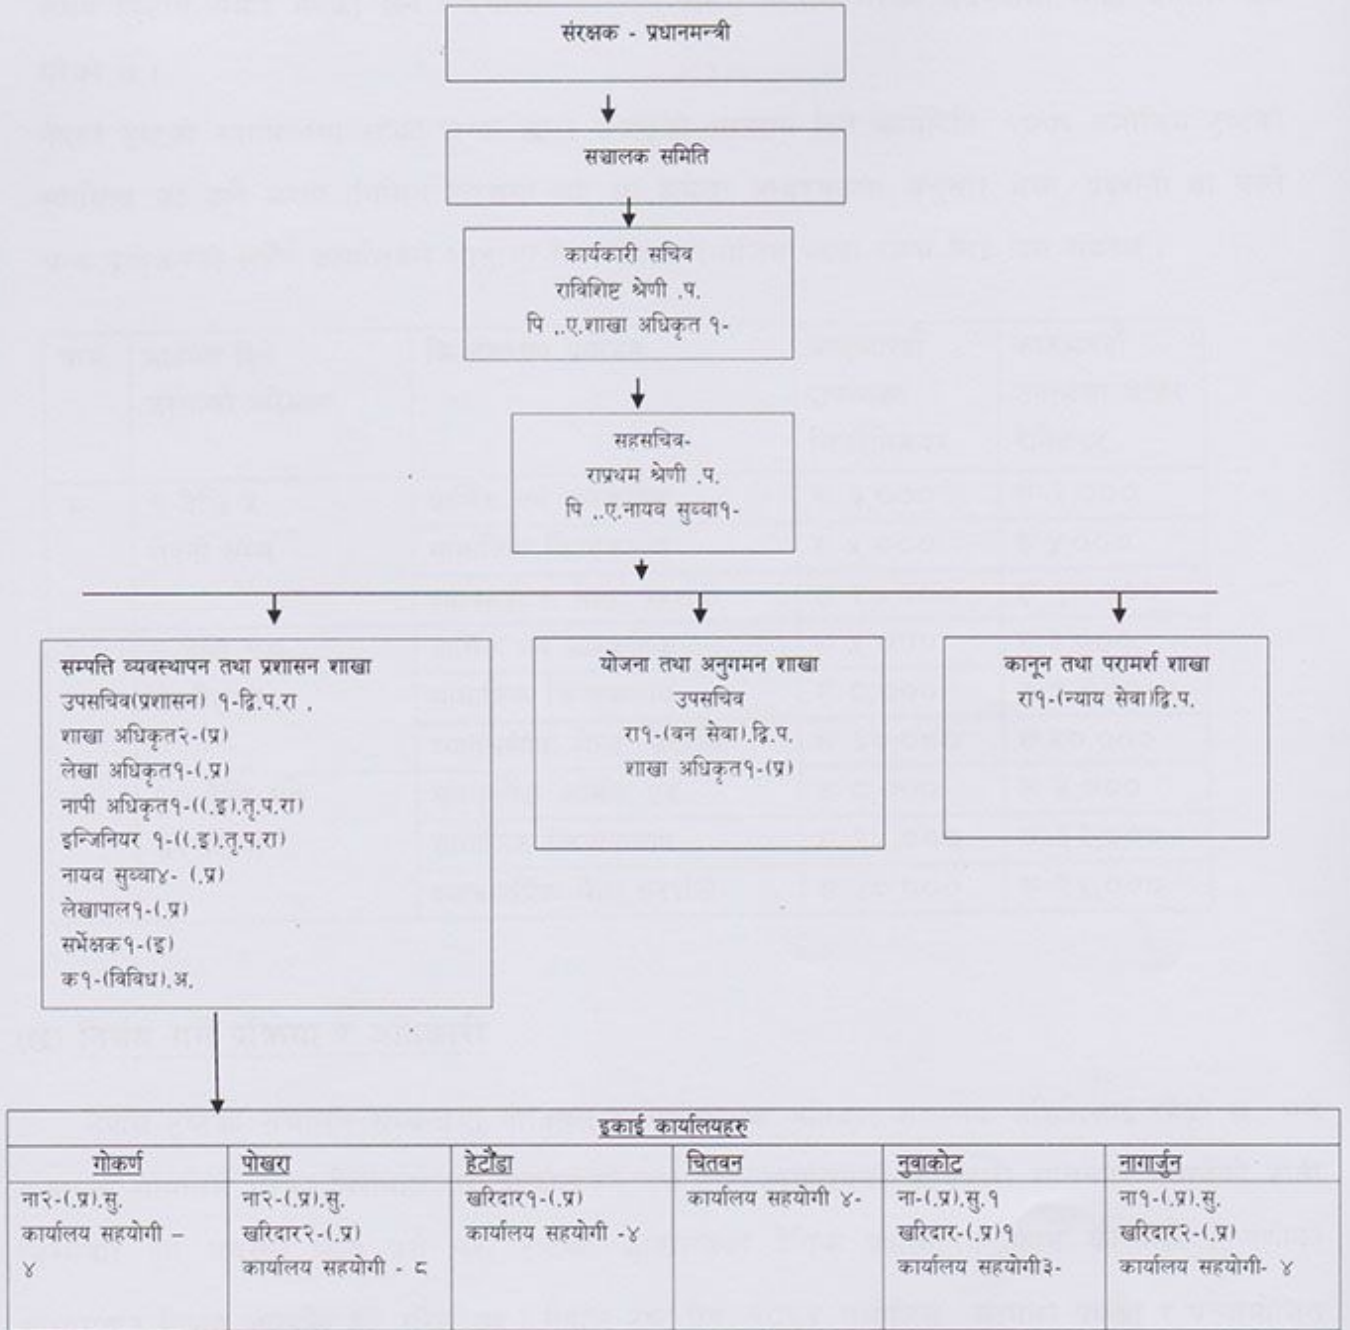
संरक्षक - प्रधानमन्त्री

सञ्चालक समिति

कार्यकारी सचिव
राविशिष्ट श्रेणी .प.
पि ..ए.शाखा अधिकृत १-

सहसचिव-
राप्रथम श्रेणी .प.
पि ..ए.नायब सुब्बा१-

सम्पत्ति व्यवस्थापन तथा प्रशासन शाखा
उपसचिव(प्रशासन) १-द्वि.प.रा .
शाखा अधिकृत२-(प्र)
लेखा अधिकृत१-(.प्र)
नापी अधिकृत१-((.इ).तृ.प.रा)
इन्जिनियर १-((.इ).तृ.प.रा)
नायब सुब्बा४- (.प्र)
लेखापाल१-(.प्र)
सर्भेक्षक१-(इ)
क१-(विविध).अ.

योजना तथा अनुगमन शाखा
उपसचिव
रा१-(वन सेवा).द्वि.प.
शाखा अधिकृत१-(प्र)

कानून तथा परामर्श शाखा
रा१-(न्याय सेवा)द्वि.प.

इकाई कार्यालयहरु

| गोकर्ण | पोखरा | हेटौडा | चितवन | नुवाकोट | नागार्जुन |
|---|---|---|---|---|---|
| ना२-(.प्र).सु. कार्यालय सहयोगी – ४ | ना२-(.प्र).सु. खरिदार२-(.प्र) कार्यालय सहयोगी - ८ | खरिदार१-(.प्र) कार्यालय सहयोगी -४ | कार्यालय सहयोगी ४- | ना-(.प्र).सु.१ खरिदार-(.प्र)१ कार्यालय सहयोगी३- | ना१-(.प्र).सु. खरिदार२-(.प्र) कार्यालय सहयोगी- ४ |